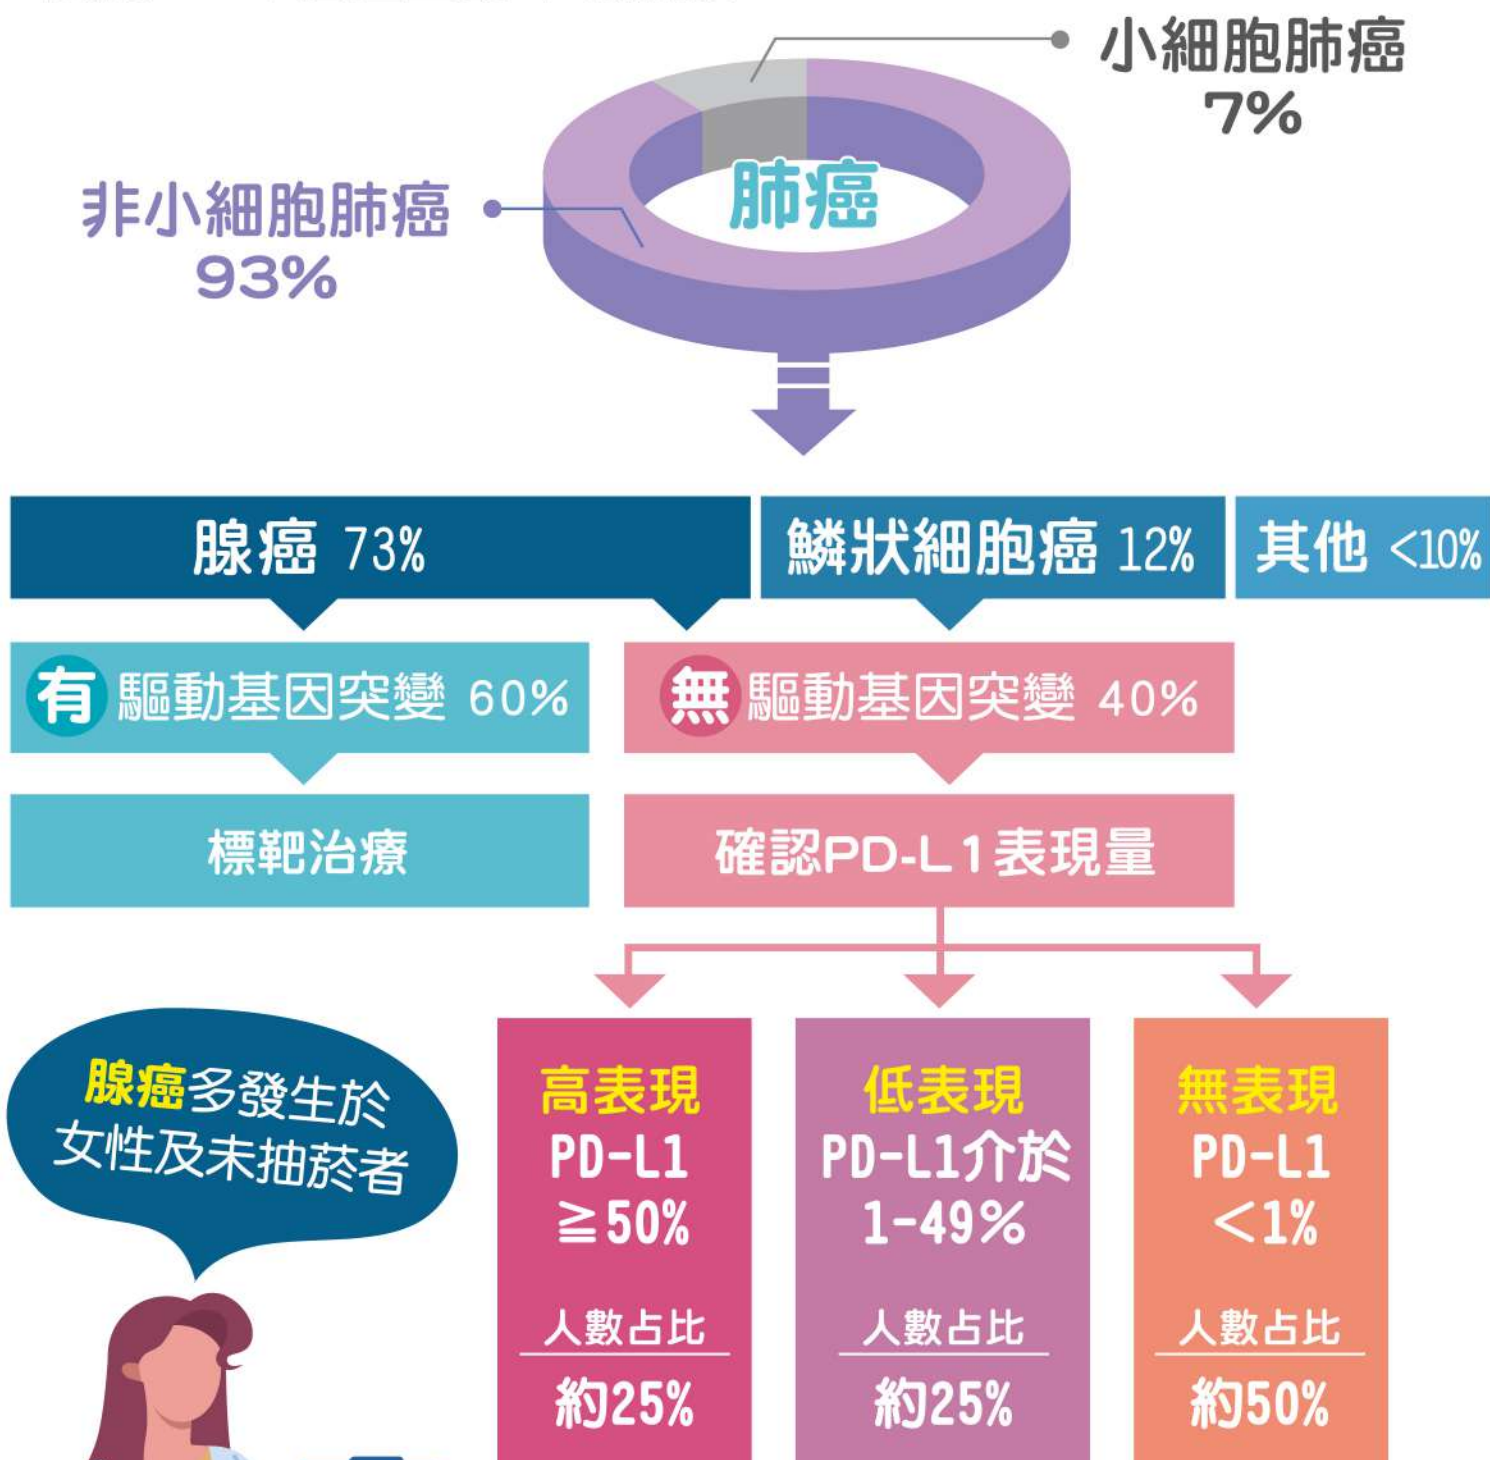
小細胞肺癌
7%

非小細胞肺癌
93%

肺癌

腺癌 73%

鱗狀細胞癌 12%

其他 <10%

有 驅動基因突變 60%

無 驅動基因突變 40%

標靶治療

確認PD-L1表現量

腺癌多發生於女性及未抽菸者

高表現
PD-L1
≧50%
人數占比
約25%

低表現
PD-L1介於
1-49%
人數占比
約25%

無表現
PD-L1
<1%
人數占比
約50%